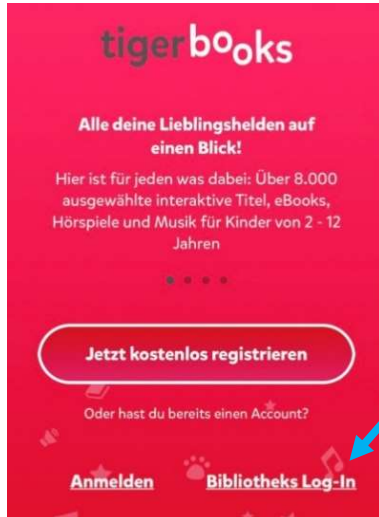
tigerbooks

Alle deine Lieblingshelden auf einen Blick!

Hier ist für jeden was dabei: Über 8.000 ausgewählte interaktive Titel, eBooks, Hörspiele und Musik für Kinder von 2 - 12 Jahren

Jetzt kostenlos registrieren

Oder hast du bereits einen Account?

Anmelden

Bibliotheks Log-In